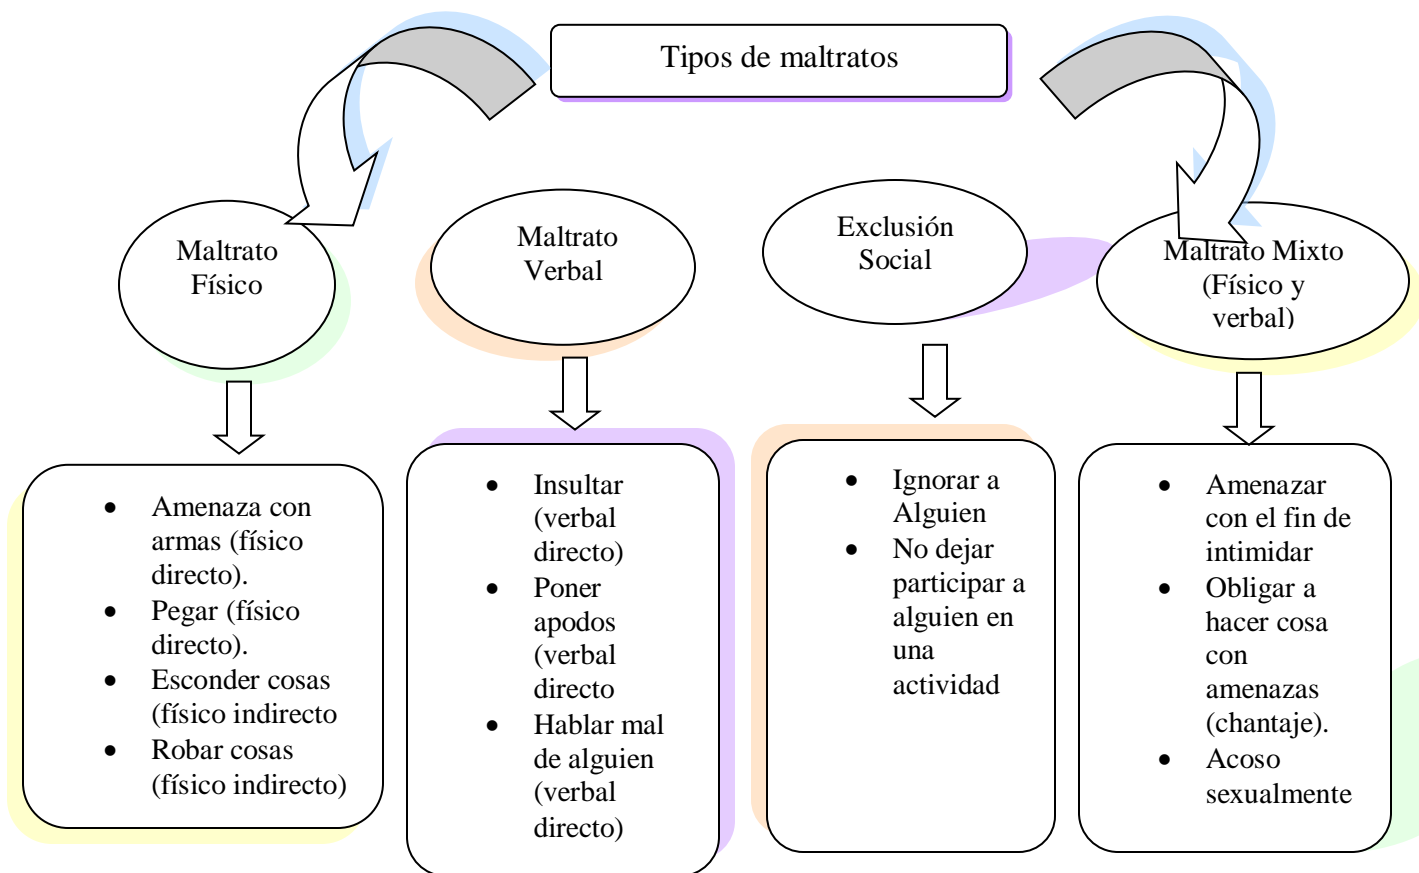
Tipos de maltratos

Maltrato Físico

Maltrato Verbal

Exclusión Social

Maltrato Mixto (Físico y verbal)

- Amenaza con armas (físico directo).
- Pegar (físico directo).
- Esconder cosas (físico indirecto
- Robar cosas (físico indirecto)

- Insultar (verbal directo)
- Poner apodos (verbal directo
- Hablar mal de alguien (verbal directo)

- Ignorar a Alguien
- No dejar participar a alguien en una actividad

- Amenazar con el fin de intimidar
- Obligar a hacer cosa con amenazas (chantaje).
- Acoso sexualmente